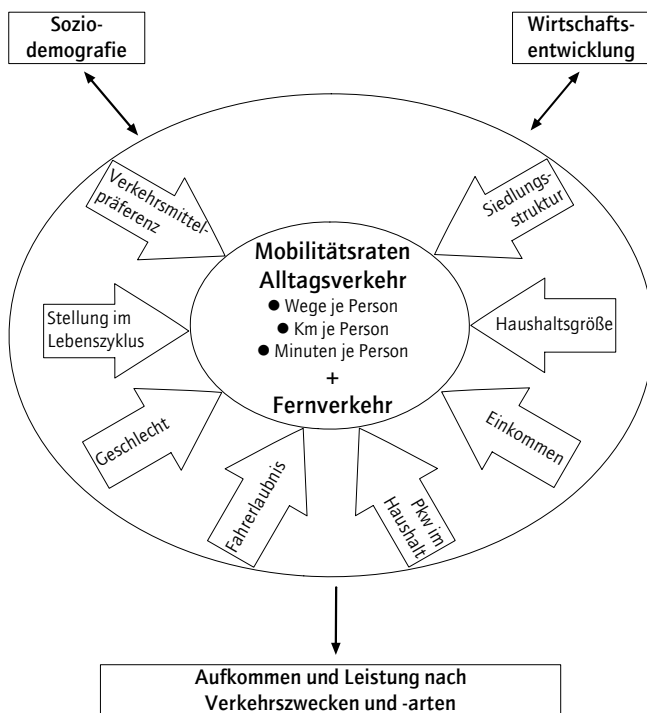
Soziodemografie

Wirtschaftsentwicklung

Verkehrsmittelpräferenz

Siedlungsstruktur

Mobilitätsraten Alltagsverkehr
● Wege je Person
● Km je Person
● Minuten je Person
+
Fernverkehr

Stellung im Lebenszyklus

Haushaltsgröße

Geschlecht

Einkommen

Fahrerlaubnis

Pkw im Haushalt

Aufkommen und Leistung nach Verkehrszwecken und -arten